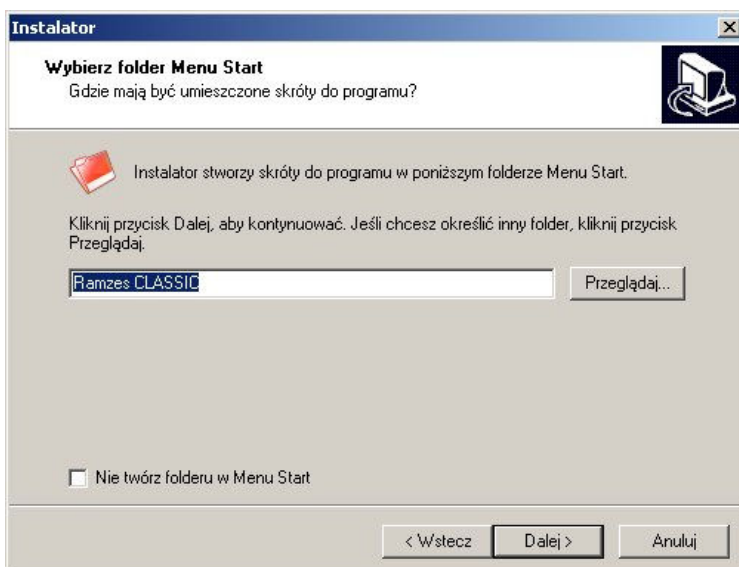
Instalator

Wybierz folder Menu Start
Gdzie mają być umieszczone skróty do programu?

Instalator stworzy skróty do programu w poniższym folderze Menu Start.

Kliknij przycisk Dalej, aby kontynuować. Jeśli chcesz określić inny folder, kliknij przycisk Przeglądaj.

Ramzes CLASSIC

Przeglądaj...

Nie twórz folderu w Menu Start

< Wstecz
Dalej >
Anuluj